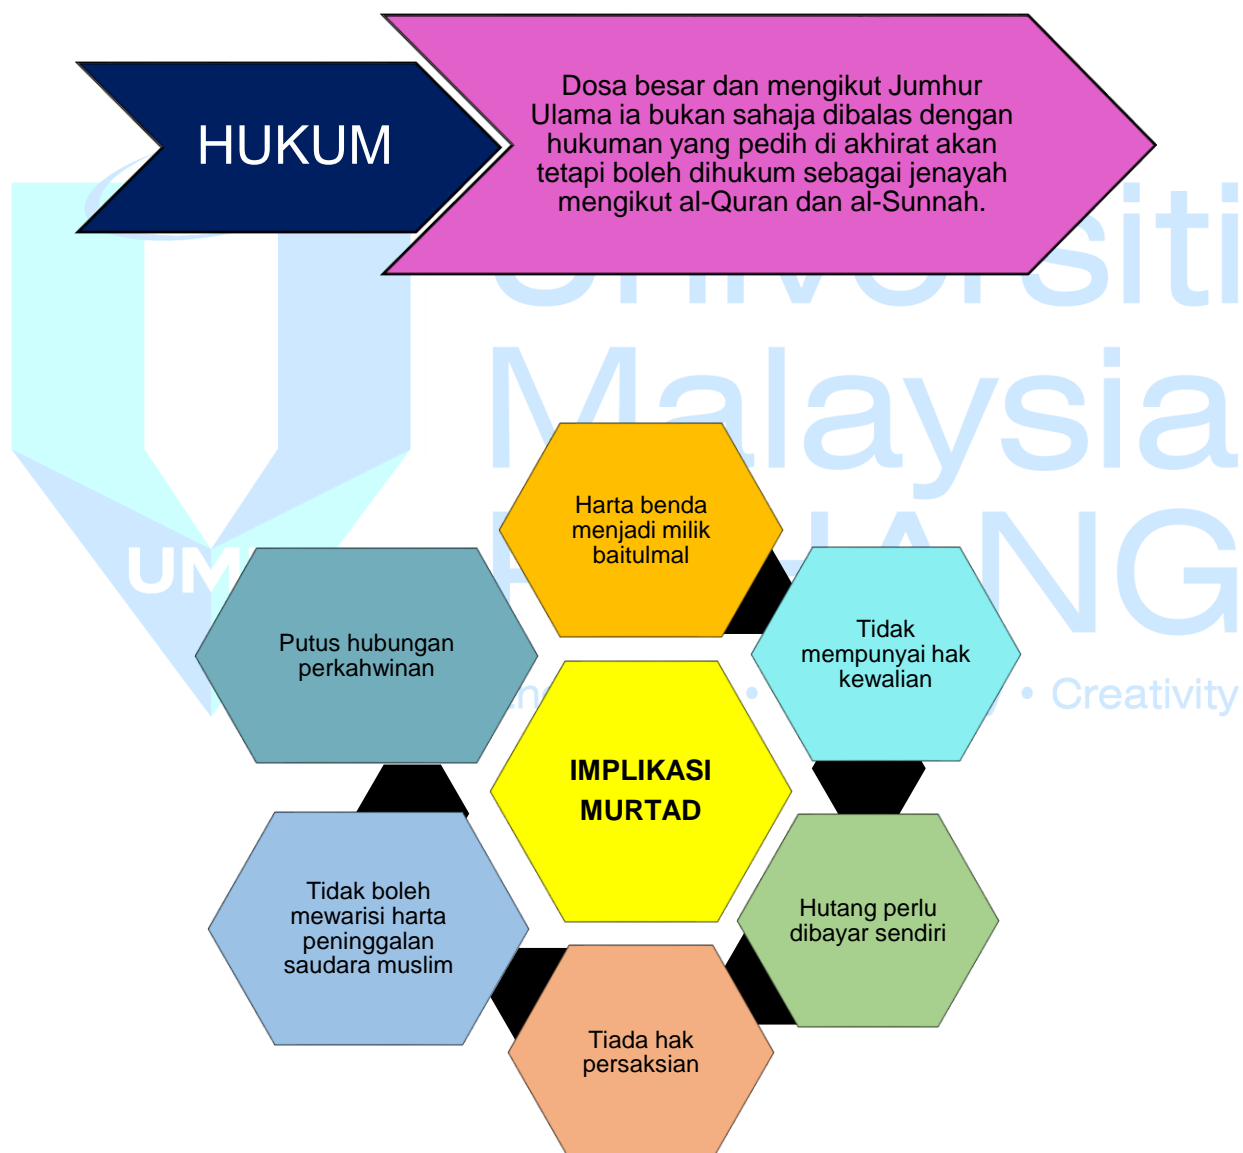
HUKUM

Dosa besar dan mengikut Jumhur Ulama ia bukan sahaja dibalas dengan hukuman yang pedih di akhirat akan tetapi boleh dihukum sebagai jenayah mengikut al-Quran dan al-Sunnah.

Harta benda menjadi milik baitulmal

Putus hubungan perkahwinan

Tidak mempunyai hak kewalian

IMPLIKASI MURTAD

Tidak boleh mewarisi harta peninggalan saudara muslim

Hutang perlu dibayar sendiri

Tiada hak persaksian

Universiti Malaysia PAHANG

UMP

• Creativity